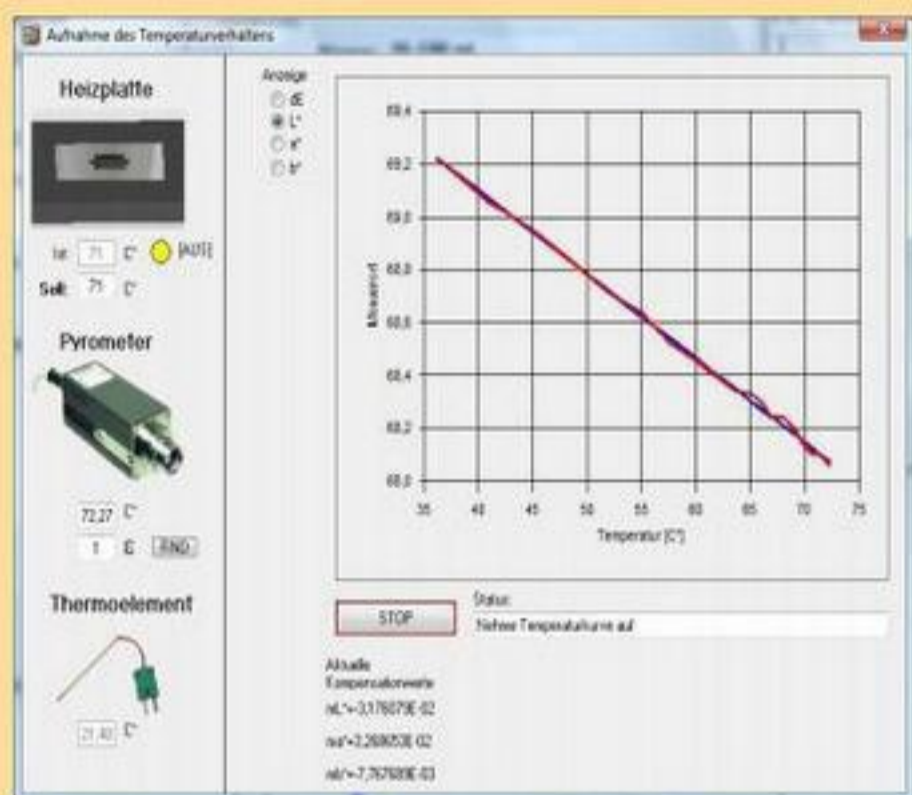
Aufnahme des Temperaturverhaltens

Heizplatte

Ist: 71 C° [AUS]
Soll: 71 C°

Pyrometer

72,27 C°
1 ε FIND

Thermoelement

21,40 C°

Anzeige
dE
L*
a*
b*

69.4
69.2
69.0
68.8
68.6
68.4
68.2
68.0

Messwert

35 40 45 50 55 60 65 70 75

Temperatur [C°]

STOP

Status:
Nehme Temperaturkurve auf

Aktuelle Kompensationswerte
mL*=-3,176079E-02
ma*=2,268653E-02
mb*=-7,767689E-03